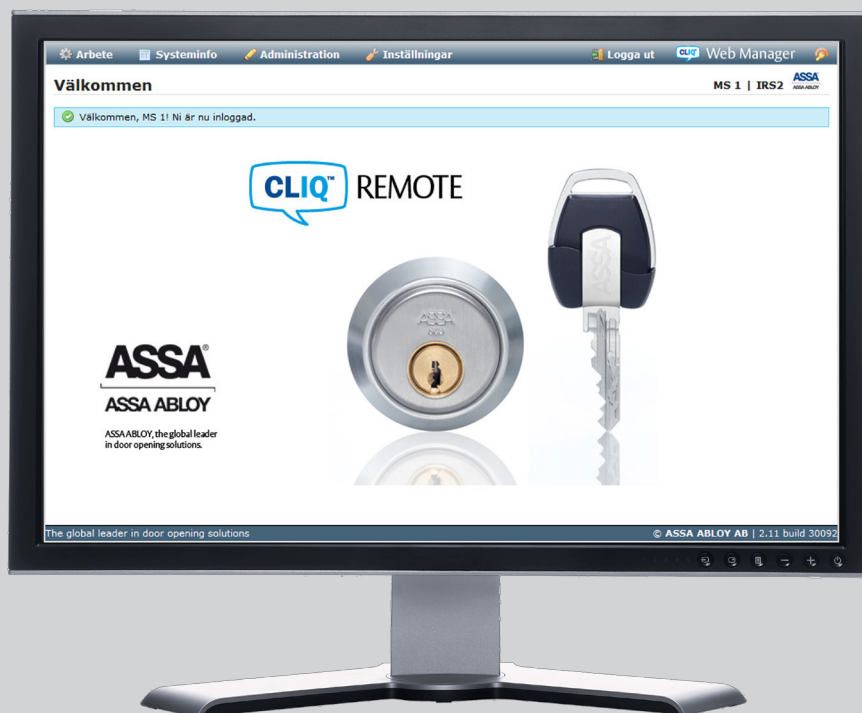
Arbete Systeminfo Administration Inställningar Logga ut CLIQ Web Manager

Välkommen

MS 1 | IRS2 ASSA ASSA ABLOY

Välkommen, MS 1! Ni är nu inloggad.

CLIQ™ REMOTE

ASSA®
ASSA ABLOY
ASSA ABLOY, the global leader in door opening solutions.

The global leader in door opening solutions

© ASSA ABLOY AB | 2.11 build 30092